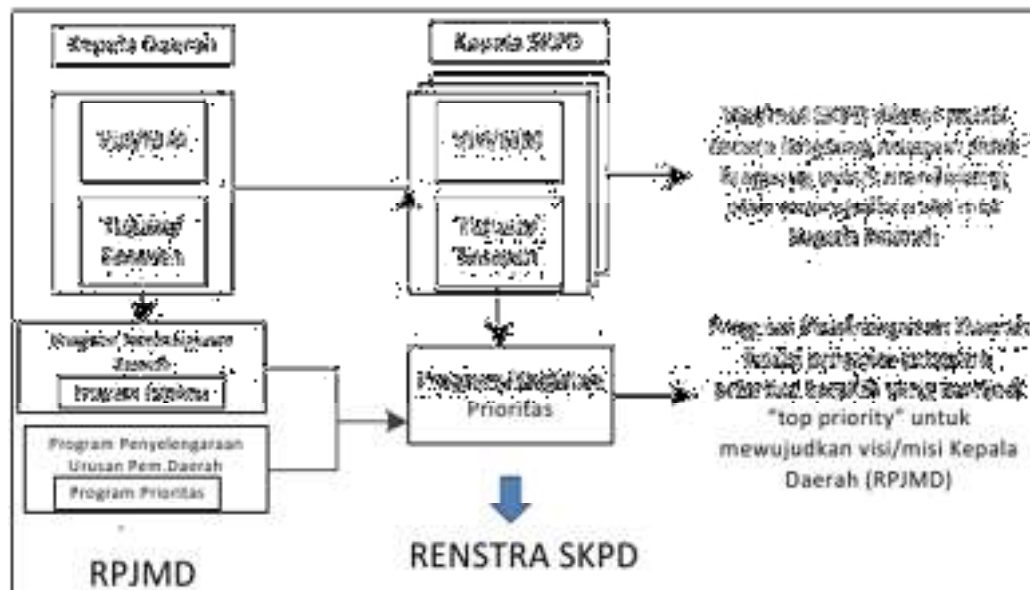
Kepala Daerah

Visi/Misi

Tujuan/ Sasaran

Kepala SKPD

Visi/Misi

Tujuan/ Sasaran

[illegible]

Program Pembangunan Daerah

Program Prioritas

Program Penyelengaraan Urusan Pem.Daerah

Program Prioritas

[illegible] Prioritas

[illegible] "top priority" untuk mewujudkan visi/misi Kepala Daerah (RPJMD)

RENSTRA SKPD

RPJMD